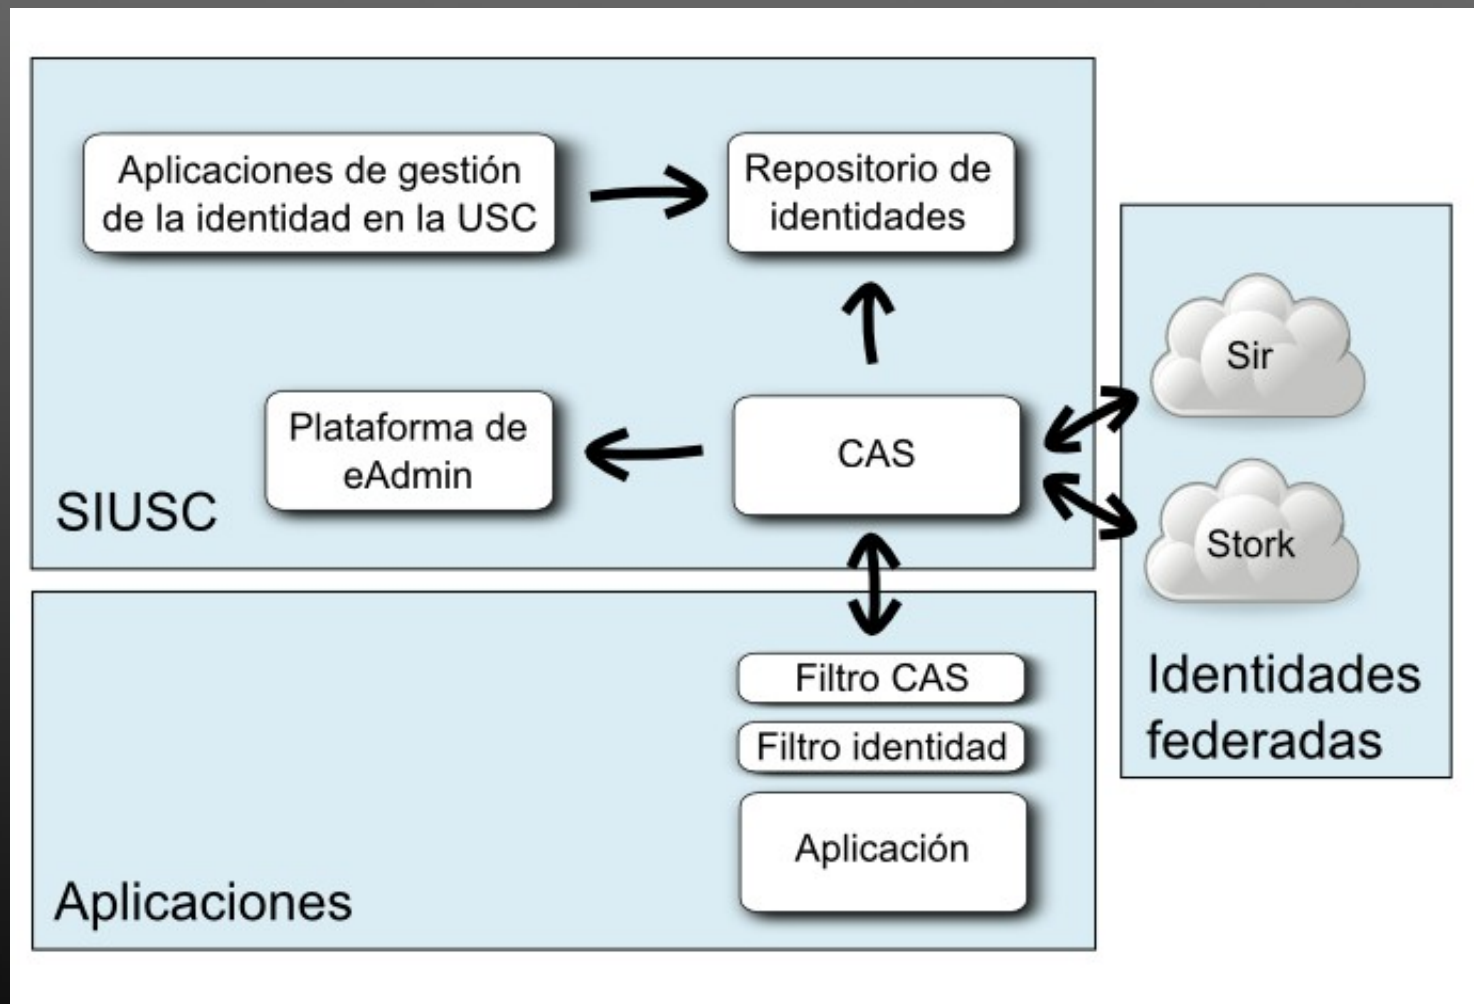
Aplicaciones de gestión de la identidad en la USC

Repositorio de identidades

Plataforma de eAdmin

CAS

SIUSC

Sir

Stork

Identidades federadas

Filtro CAS

Filtro identidad

Aplicación

Aplicaciones